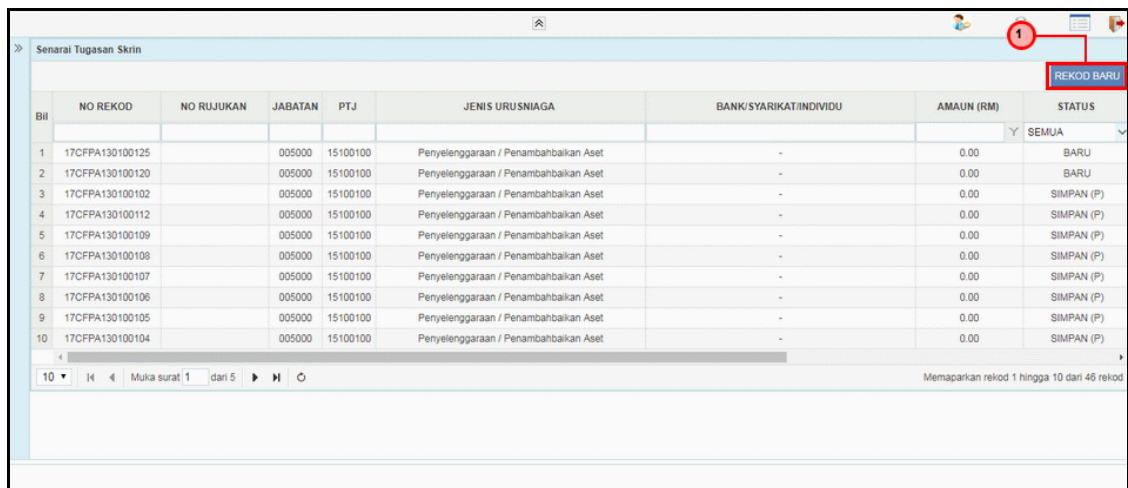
Senarai Tugasan Skrin

1

REKOD BARU

| Bil | NO REKOD | NO RUJUKAN | JABATAN | PTJ | JENIS URUSNIAGA | BANK/SYARIKAT/INDIVIDU | AMAUN (RM) | STATUS |
|---|---|---|---|---|---|---|---|---|
| | | | | | | | | SEMUA |
| 1 | 17CFPA130100125 | | 005000 | 15100100 | Penyelenggaraan / Penambahbaikan Aset | - | 0.00 | BARU |
| 2 | 17CFPA130100120 | | 005000 | 15100100 | Penyelenggaraan / Penambahbaikan Aset | - | 0.00 | BARU |
| 3 | 17CFPA130100102 | | 005000 | 15100100 | Penyelenggaraan / Penambahbaikan Aset | - | 0.00 | SIMPAN (P) |
| 4 | 17CFPA130100112 | | 005000 | 15100100 | Penyelenggaraan / Penambahbaikan Aset | - | 0.00 | SIMPAN (P) |
| 5 | 17CFPA130100109 | | 005000 | 15100100 | Penyelenggaraan / Penambahbaikan Aset | - | 0.00 | SIMPAN (P) |
| 6 | 17CFPA130100108 | | 005000 | 15100100 | Penyelenggaraan / Penambahbaikan Aset | - | 0.00 | SIMPAN (P) |
| 7 | 17CFPA130100107 | | 005000 | 15100100 | Penyelenggaraan / Penambahbaikan Aset | - | 0.00 | SIMPAN (P) |
| 8 | 17CFPA130100106 | | 005000 | 15100100 | Penyelenggaraan / Penambahbaikan Aset | - | 0.00 | SIMPAN (P) |
| 9 | 17CFPA130100105 | | 005000 | 15100100 | Penyelenggaraan / Penambahbaikan Aset | - | 0.00 | SIMPAN (P) |
| 10 | 17CFPA130100104 | | 005000 | 15100100 | Penyelenggaraan / Penambahbaikan Aset | - | 0.00 | SIMPAN (P) |

10 Muka surat 1 dari 5

Memaparkan rekod 1 hingga 10 dari 46 rekod